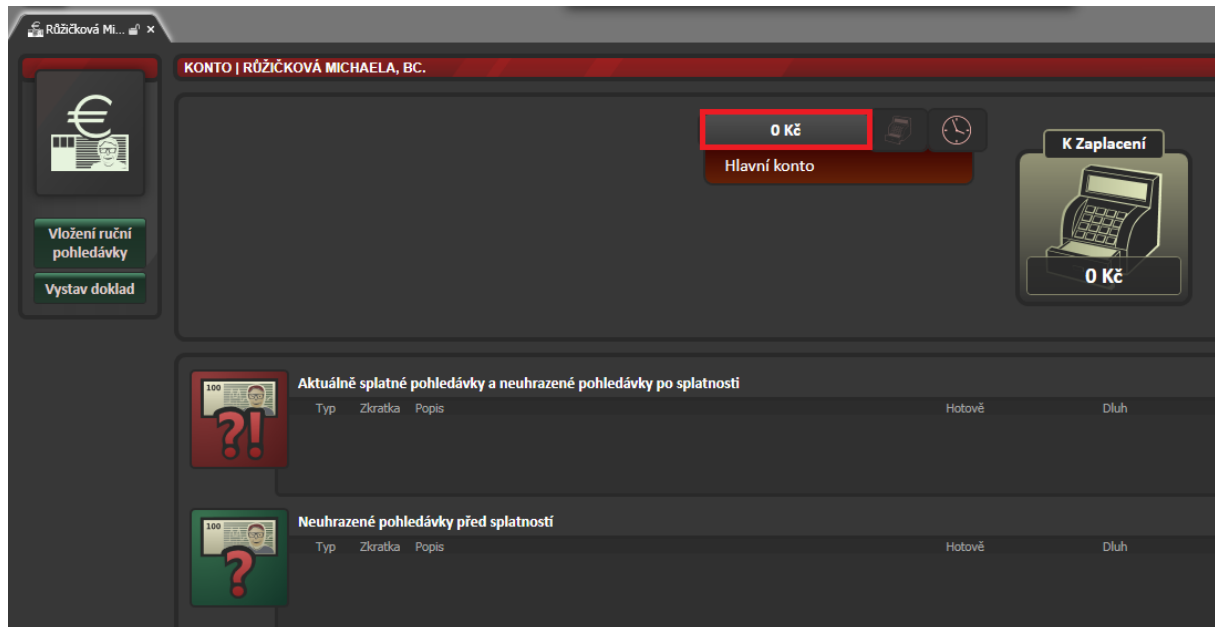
Růžičková Mi... ×

KONTO | RŮŽIČKOVÁ MICHAELA, BC.

Vložení ruční pohledávky

Vystav doklad

0 Kč

Hlavní konto

K Zaplacení

0 Kč

Aktuálně splatné pohledávky a neuhrazené pohledávky po splatnosti

| Typ | Zkratka | Popis | Hotově | Dluh |
|---|---|---|---|---|

Neuhrazené pohledávky před splatností

| Typ | Zkratka | Popis | Hotově | Dluh |
|---|---|---|---|---|